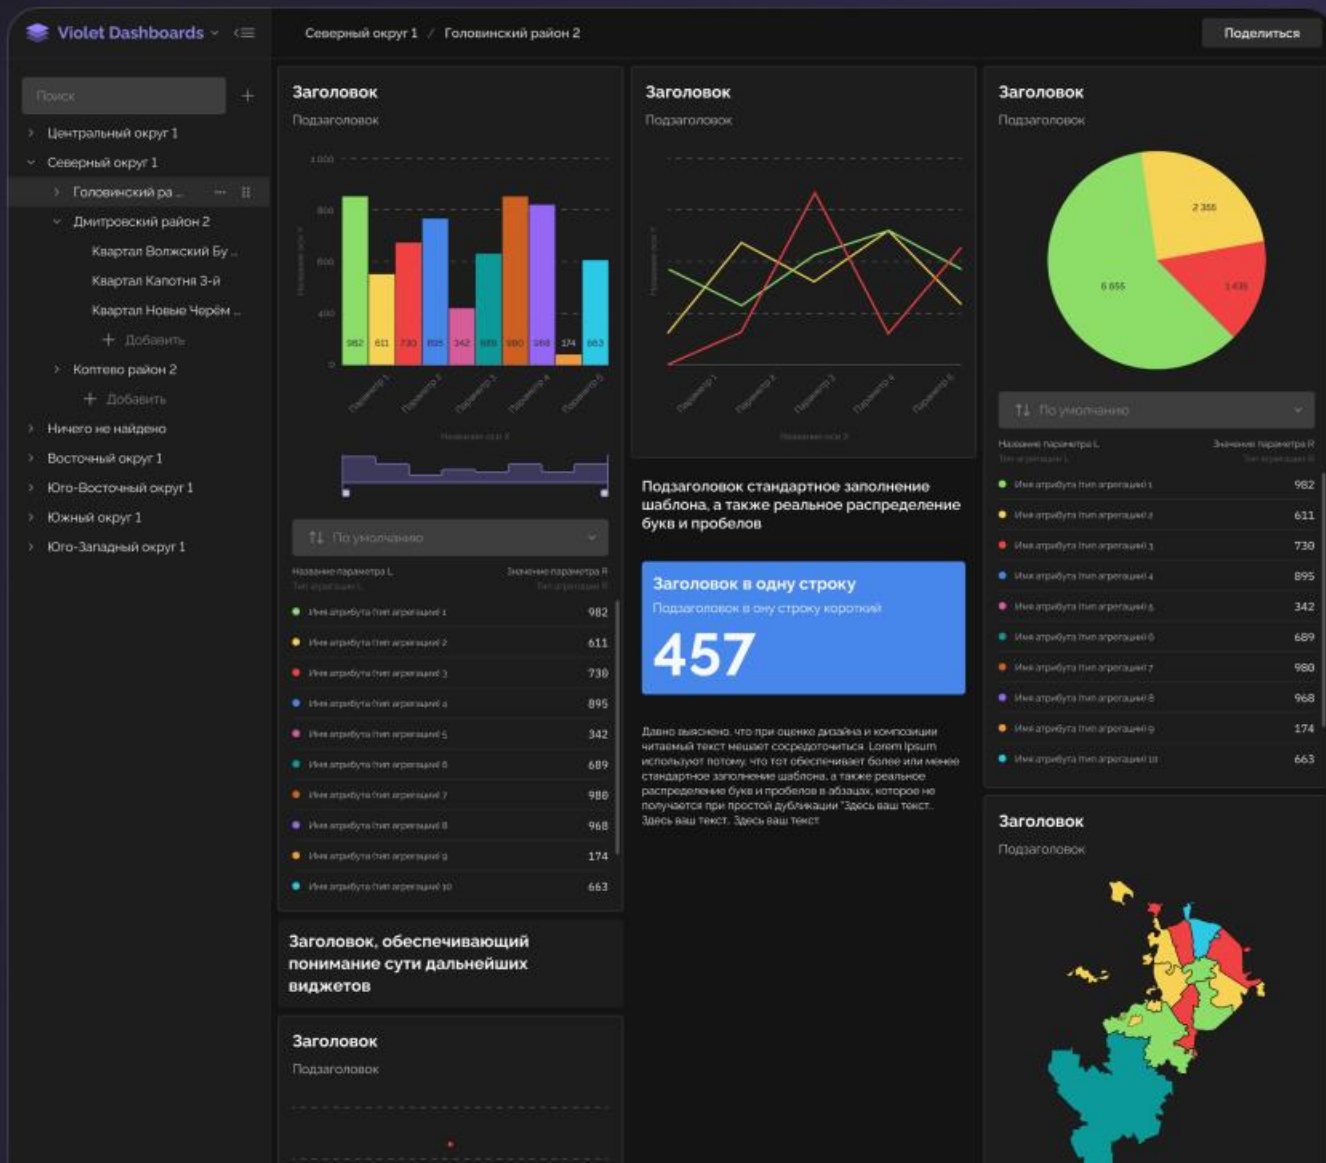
Violet Dashboards

Северный округ 1 / Головинский район 2

Поделиться

Поиск

+

Центральный округ 1
Северный округ 1
Головинский ра...
Дмитровский район 2
Квартал Волжский Бу...
Квартал Капотня 3-й
Квартал Новые Черём...
+ Добавить
Коптево район 2
+ Добавить
Ничего не найдено
Восточный округ 1
Юго-Восточный округ 1
Южный округ 1
Юго-Западный округ 1

Заголовок
Подзаголовок

1 000
800
600
400
0

982 611 730 895 342 689 980 968 174 663

Параметр 1 Параметр 2 Параметр 3 Параметр 4 Параметр 5

По умолчанию

Название параметра L
Значение параметра R

| | |
|---|---|
| Имя атрибута (тип агрегации) 1 | 982 |
| Имя атрибута (тип агрегации) 2 | 611 |
| Имя атрибута (тип агрегации) 3 | 730 |
| Имя атрибута (тип агрегации) 4 | 895 |
| Имя атрибута (тип агрегации) 5 | 342 |
| Имя атрибута (тип агрегации) 6 | 689 |
| Имя атрибута (тип агрегации) 7 | 980 |
| Имя атрибута (тип агрегации) 8 | 968 |
| Имя атрибута (тип агрегации) 9 | 174 |
| Имя атрибута (тип агрегации) 10 | 663 |

Заголовок, обеспечивающий понимание сути дальнейших виджетов

Заголовок
Подзаголовок

Заголовок
Подзаголовок

Параметр 1 Параметр 2 Параметр 3 Параметр 4 Параметр 5

Подзаголовок стандартное заполнение шаблона, а также реальное распределение букв и пробелов

Заголовок в одну строку
Подзаголовок в оду строку короткий
457

Давно выяснено, что при оценке дизайна и композиции читаемый текст мешает сосредоточиться. Lorem Ipsum используют потому, что тот обеспечивает более или менее стандартное заполнение шаблона, а также реальное распределение букв и пробелов в абзацах, которое не получается при простой дубликации "Здесь ваш текст. Здесь ваш текст. Здесь ваш текст

Заголовок
Подзаголовок

2 355
6 655
1 435

По умолчанию

Название параметра L
Значение параметра R

| | |
|---|---|
| Имя атрибута (тип агрегации) 1 | 982 |
| Имя атрибута (тип агрегации) 2 | 611 |
| Имя атрибута (тип агрегации) 3 | 730 |
| Имя атрибута (тип агрегации) 4 | 895 |
| Имя атрибута (тип агрегации) 5 | 342 |
| Имя атрибута (тип агрегации) 6 | 689 |
| Имя атрибута (тип агрегации) 7 | 980 |
| Имя атрибута (тип агрегации) 8 | 968 |
| Имя атрибута (тип агрегации) 9 | 174 |
| Имя атрибута (тип агрегации) 10 | 663 |

Заголовок
Подзаголовок